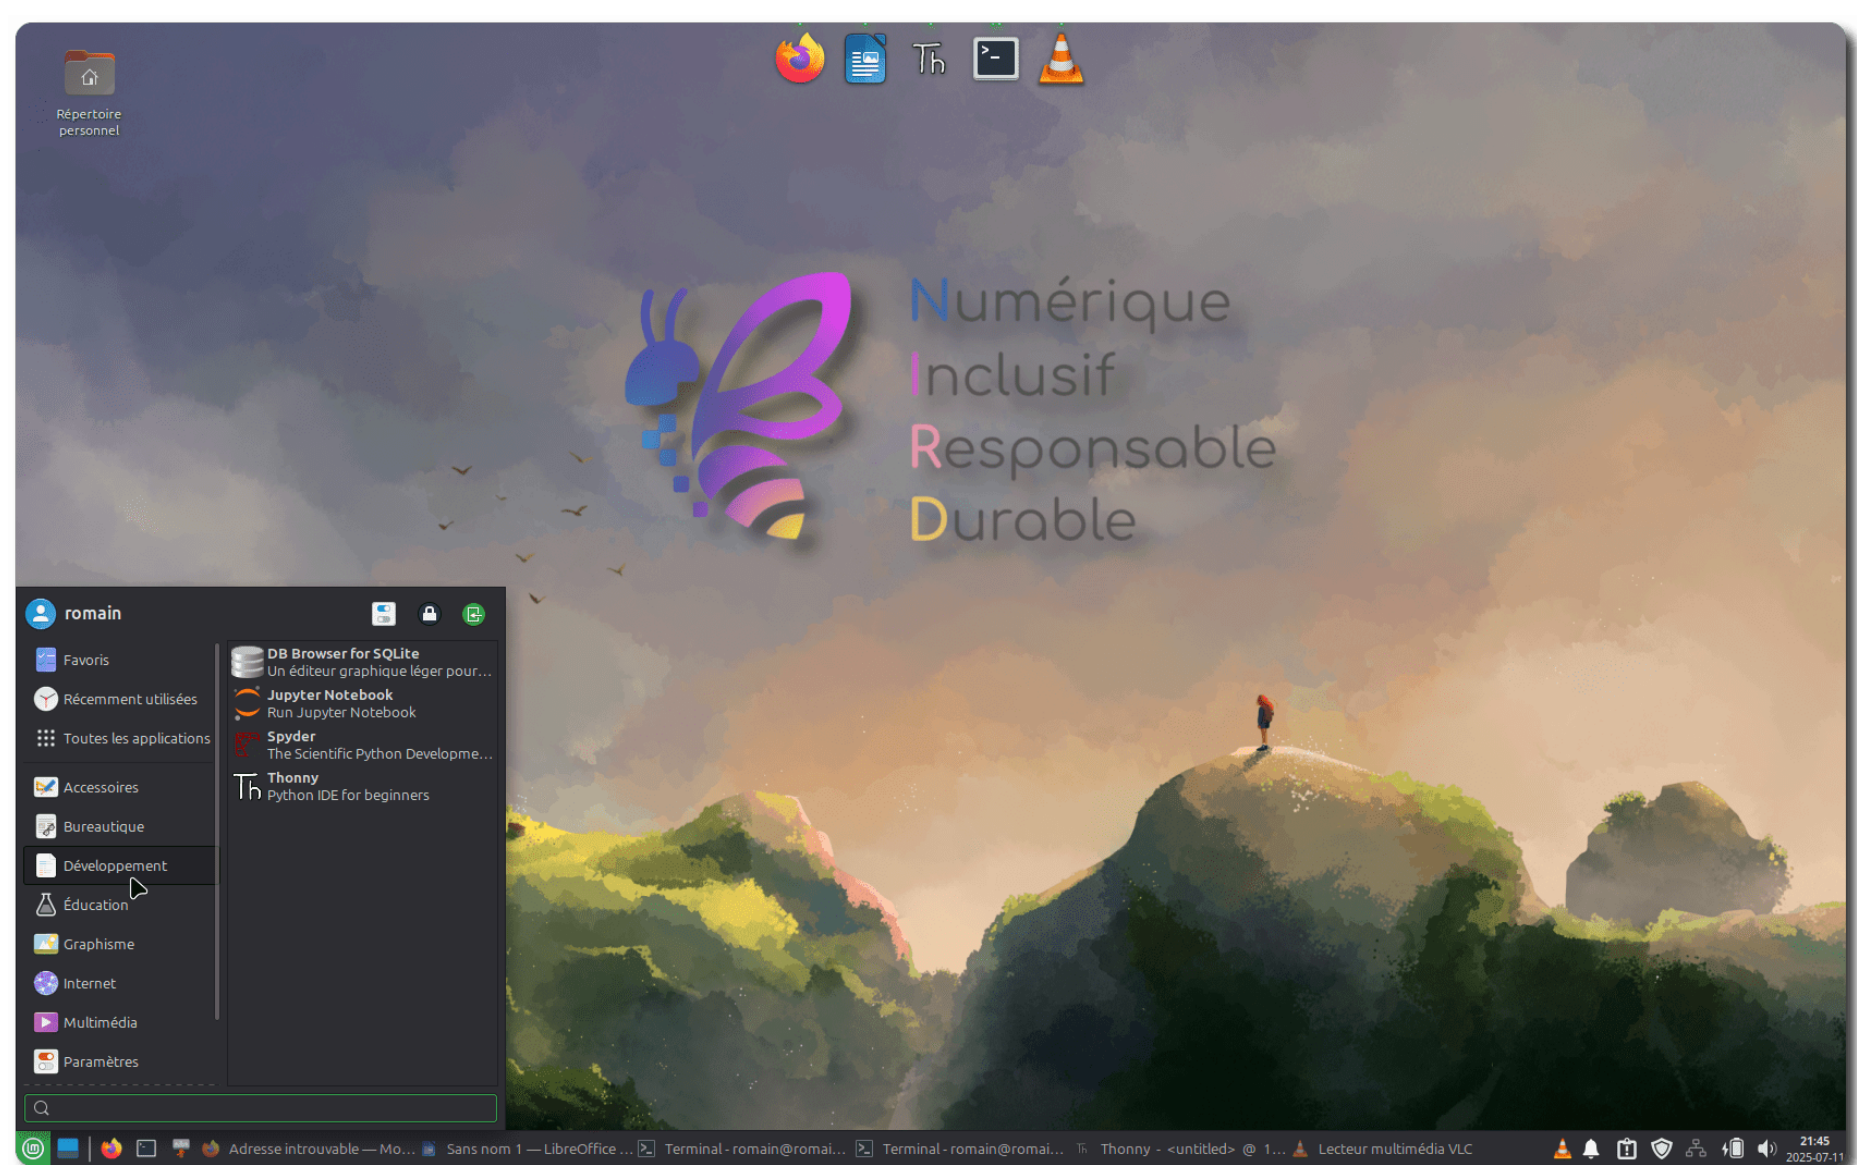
Répertoire personnel

Numérique
Inclusif
Responsable
Durable

romain

Favoris
Récemment utilisées
Toutes les applications
Accessoires
Bureautique
Développement
Éducation
Graphisme
Internet
Multimédia
Paramètres

DB Browser for SQLite
Un éditeur graphique léger pour...
Jupyter Notebook
Run Jupyter Notebook
Spyder
The Scientific Python Developme...
Thonny
Python IDE for beginners

Adresse introuvable — Mo... Sans nom 1 — LibreOffice ... Terminal - romain@romai... Terminal - romain@romai... Thonny - <untitled> @ 1... Lecteur multimédia VLC

21:45
2025-07-11